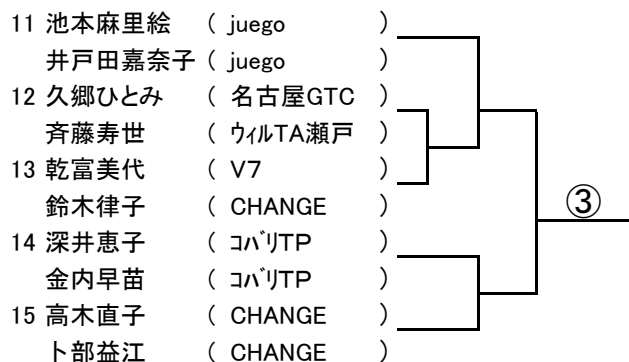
11 池本麻里絵 ( juego )
井戸田嘉奈子 ( juego )
12 久郷ひとみ ( 名古屋GTC )
斉藤寿世 ( ｳｨﾙTA瀬戸 )
13 乾富美代 ( V7 )
鈴木律子 ( CHANGE )
14 深井恵子 ( ｺﾊﾞﾘTP )
金内早苗 ( ｺﾊﾞﾘTP )
15 高木直子 ( CHANGE )
卜部益江 ( CHANGE )
③